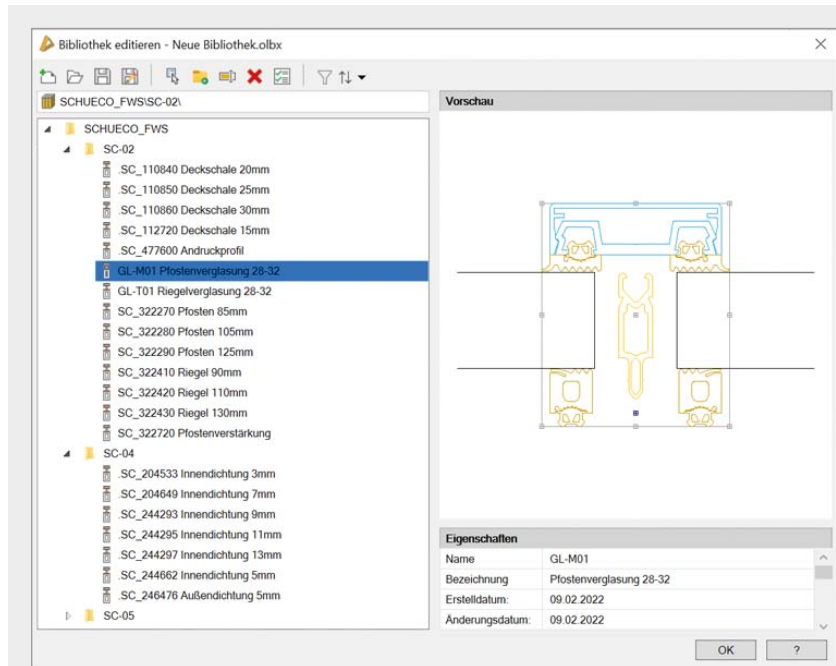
Bibliothek editieren - Neue Bibliothek.olbx

SCHUECO_FWS\SC-02\

SCHUECO_FWS
SC-02
.SC_110840 Deckschale 20mm
.SC_110850 Deckschale 25mm
.SC_110860 Deckschale 30mm
.SC_112720 Deckschale 15mm
.SC_477600 Andruckprofil
GL-M01 Pfostenverglasung 28-32
GL-T01 Riegelverglasung 28-32
SC_322270 Pfosten 85mm
SC_322280 Pfosten 105mm
SC_322290 Pfosten 125mm
SC_322410 Riegel 90mm
SC_322420 Riegel 110mm
SC_322430 Riegel 130mm
SC_322720 Pfostenverstärkung
SC-04
.SC_204533 Innendichtung 3mm
.SC_204649 Innendichtung 7mm
.SC_244293 Innendichtung 9mm
.SC_244295 Innendichtung 11mm
.SC_244297 Innendichtung 13mm
.SC_244662 Innendichtung 5mm
.SC_246476 Außendichtung 5mm
SC-05

Vorschau

Eigenschaften

| Name | GL-M01 |
|---|---|
| Bezeichnung | Pfostenverglasung 28-32 |
| Erstelldatum: | 09.02.2022 |
| Änderungsdatum: | 09.02.2022 |

OK
?